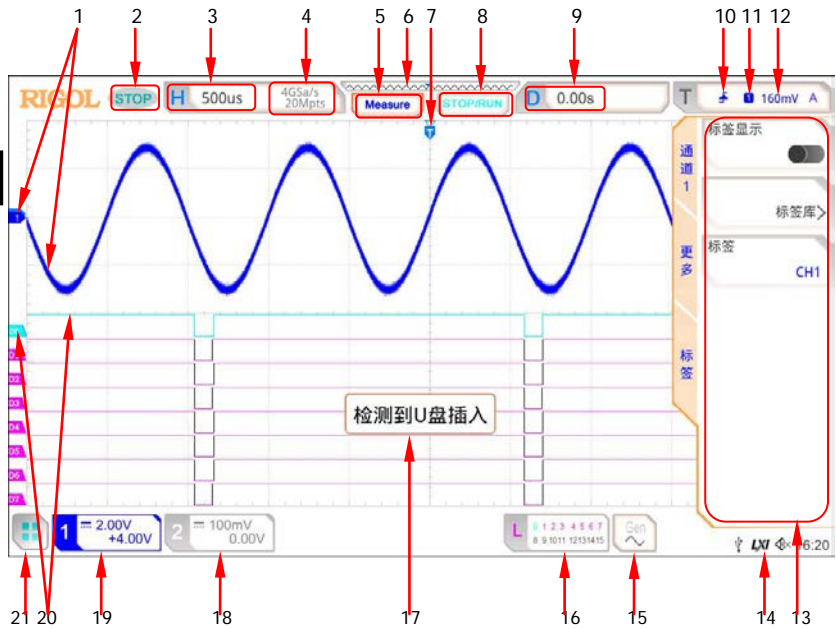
1 2 3 4 5 6 7 8 9 10 11 12

RIGOL STOP H 500us 4GSa/s 20Mpts Measure STOP/RUN D 0.00s T 1 160mV A

通道1

更多

标签

标签显示

标签库>

标签

CH1

D1 D2 D3 D4 D5 D6 D7

检测到U盘插入

1 = 2.00V +4.00V 2 = 100mV 0.00V

L 0 1 2 3 4 5 6 7 8 9 10 11 12 13 14 15 Gen

LXI 16:20

21 20 19 18 17 16 15 14 13